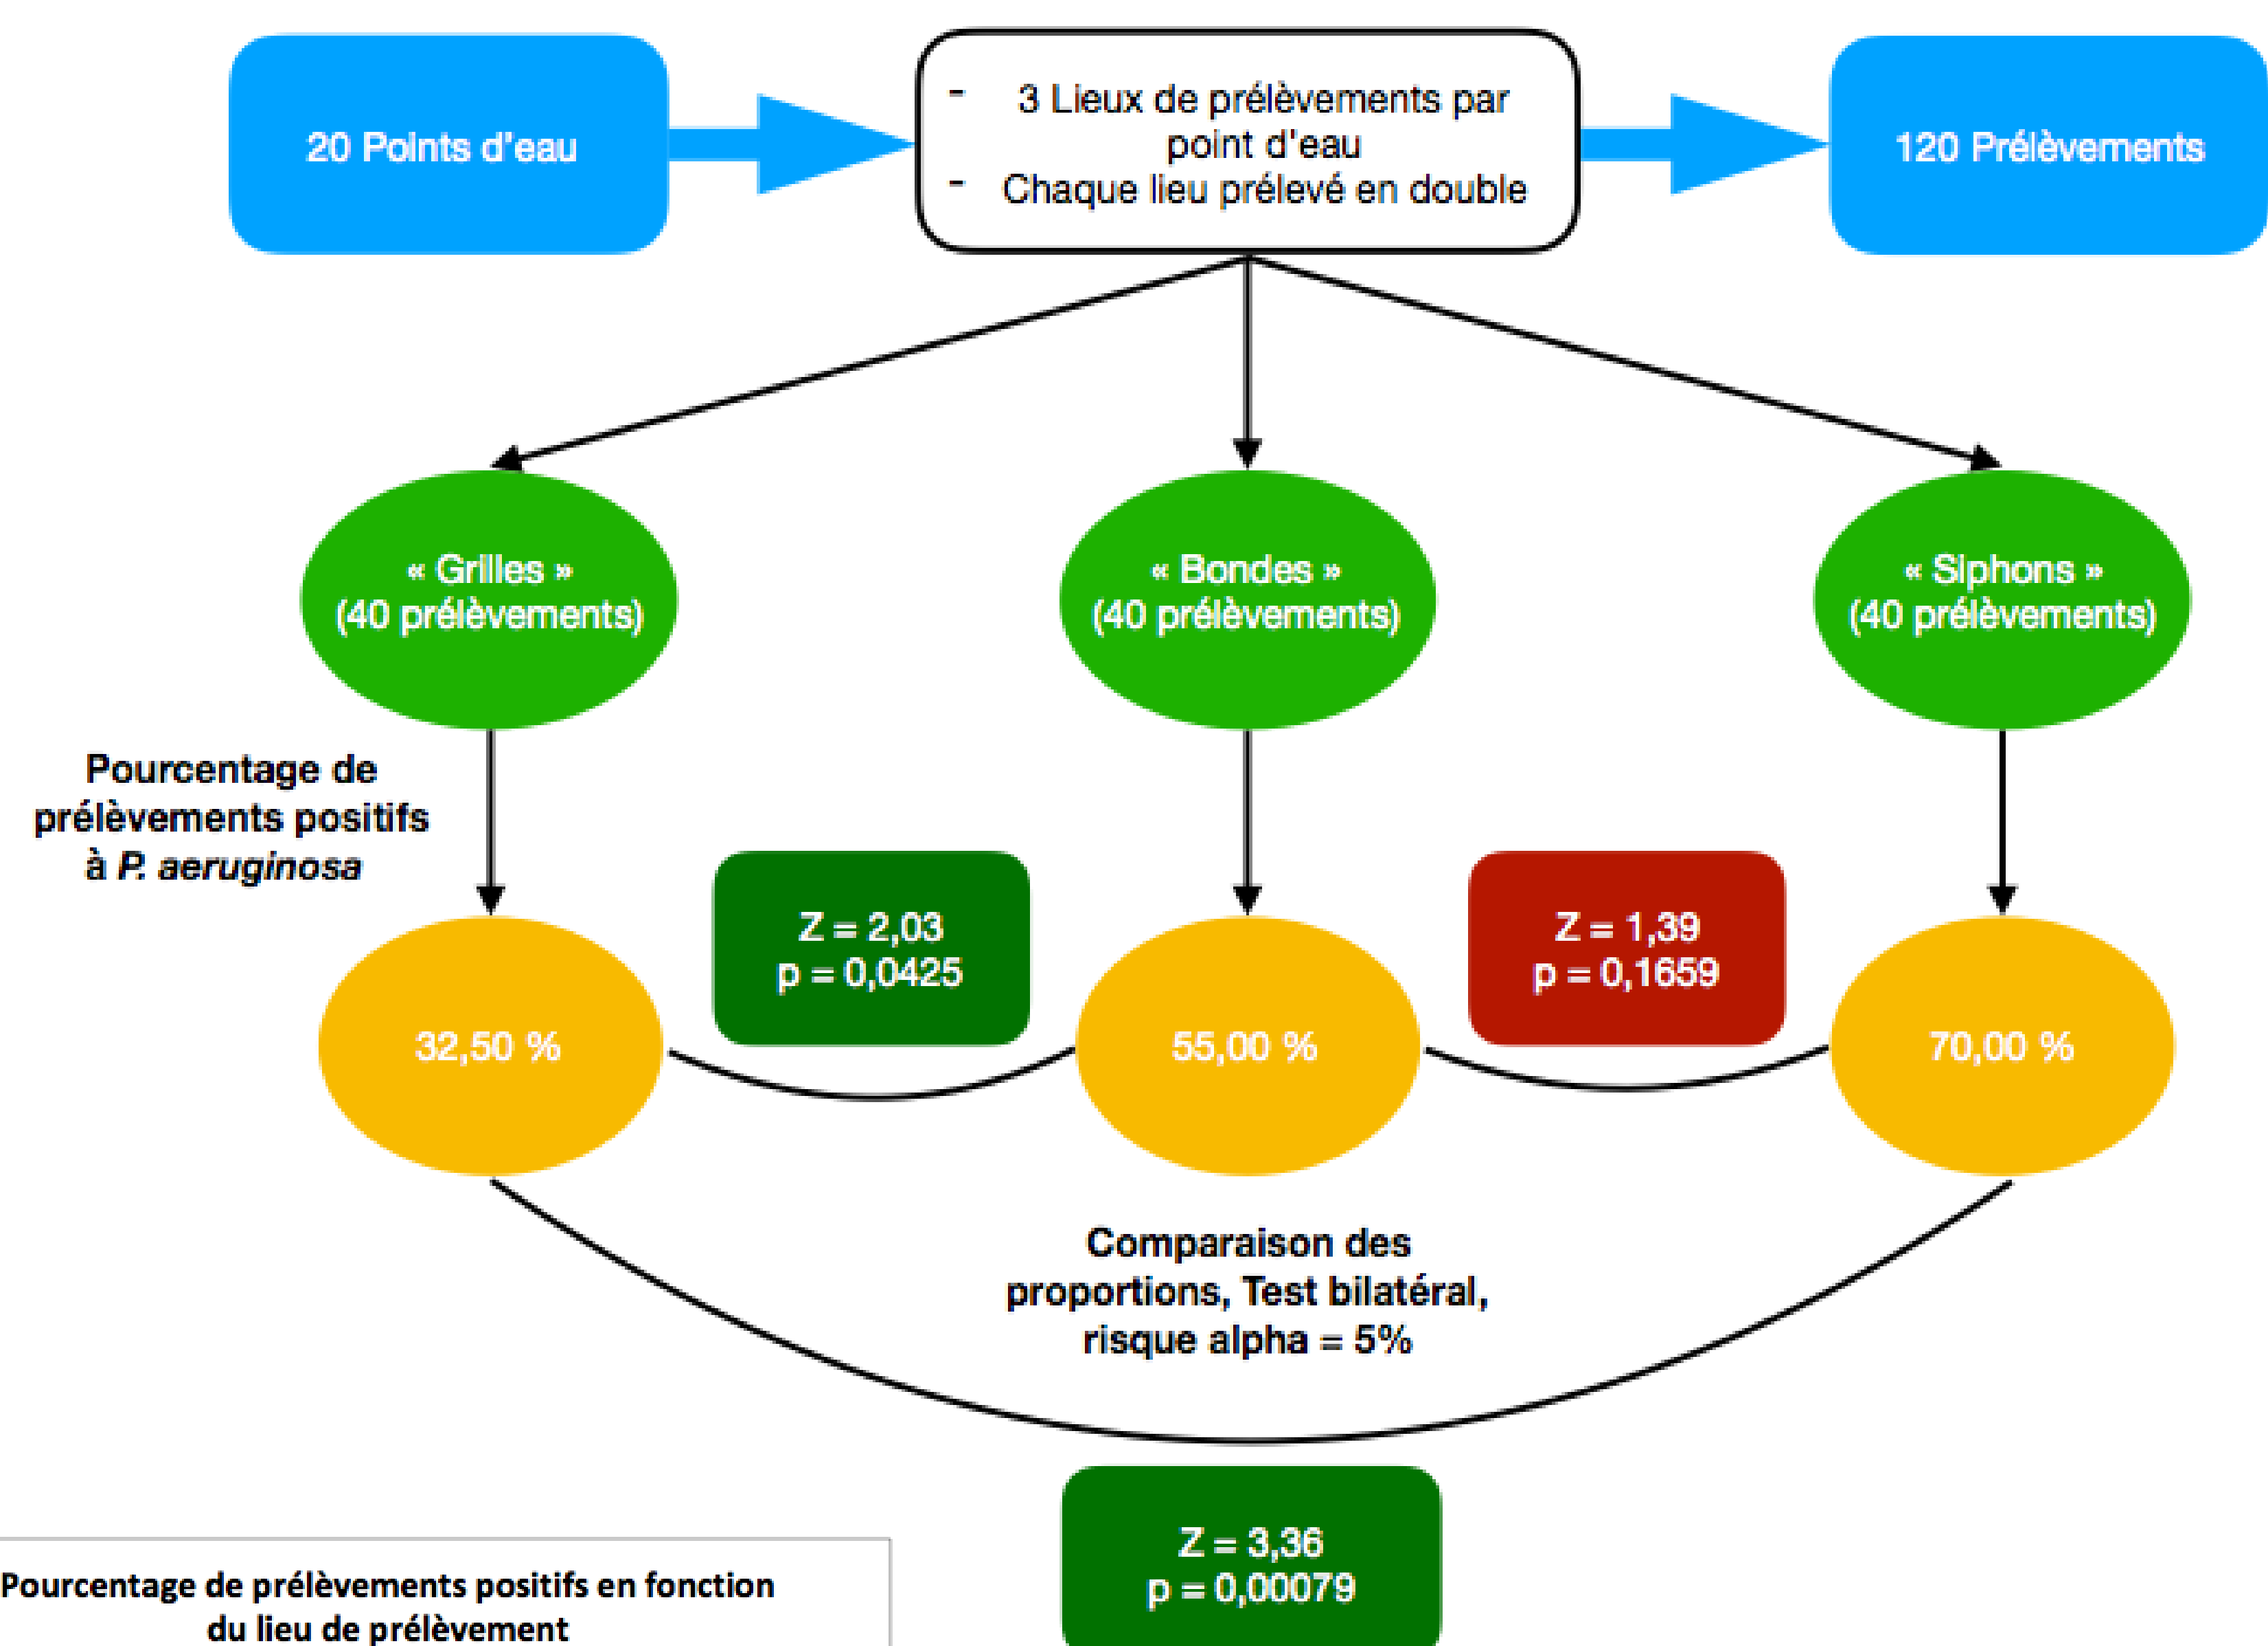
20 Points d'eau

- 3 Lieux de prélèvements par point d'eau
- Chaque lieu prélevé en double

120 Prélèvements

« Grilles »
(40 prélèvements)

« Bondes »
(40 prélèvements)

« Siphons »
(40 prélèvements)

Pourcentage de prélèvements positifs à *P. aeruginosa*

Z = 2,03
p = 0,0425

Z = 1,39
p = 0,1659

32,50 %

55,00 %

70,00 %

Comparaison des proportions, Test bilatéral, risque alpha = 5%

Z = 3,36
p = 0,00079

Pourcentage de prélèvements positifs en fonction du lieu de prélèvement